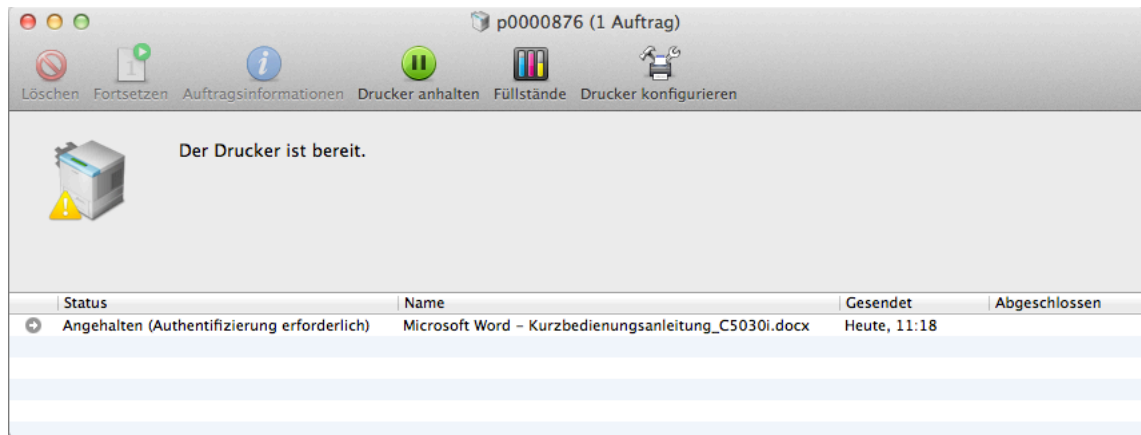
p0000876 (1 Auftrag)

Löschen Fortsetzen Auftragsinformationen Drucker anhalten Füllstände Drucker konfigurieren

Der Drucker ist bereit.

| | Status | Name | Gesendet | Abgeschlossen |
|---|---|---|---|---|
| | Angehalten (Authentifizierung erforderlich) | Microsoft Word – Kurzbedienungsanleitung_C5030i.docx | Heute, 11:18 | |